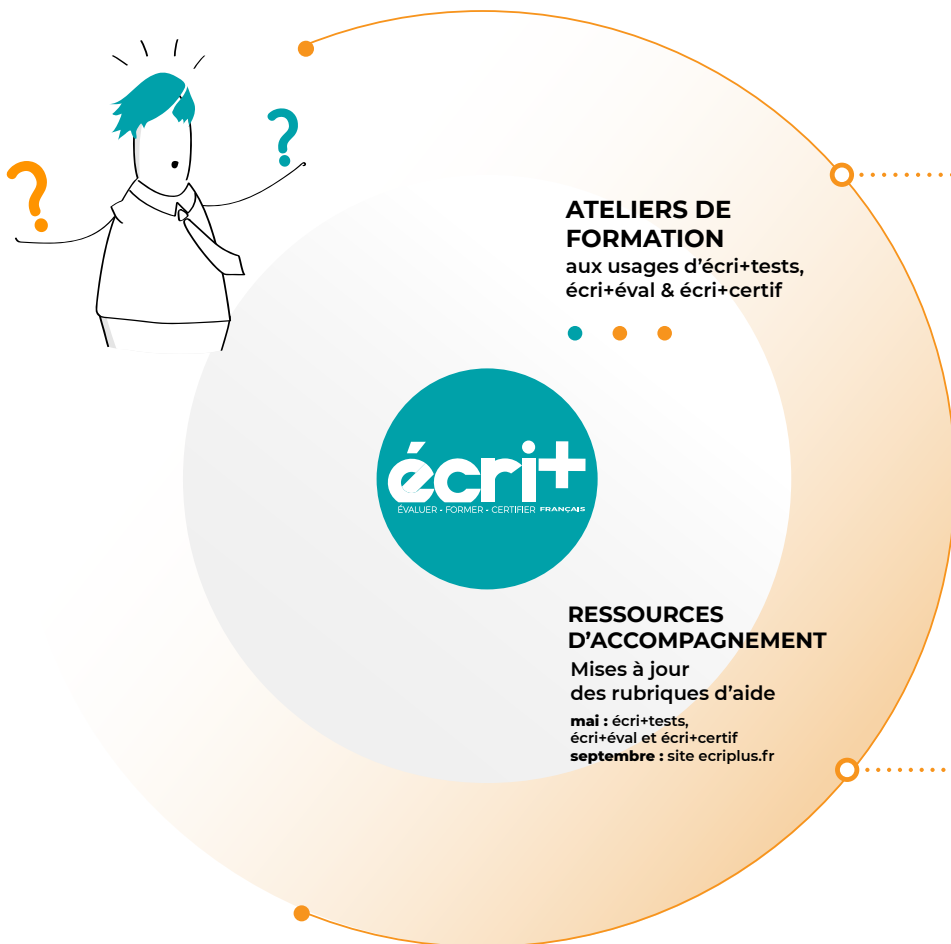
?

?

ATELIERS DE FORMATION
aux usages d'écri+tests, écri+éval & écri+certif

écri+
ÉVALUER • FORMER • CERTIFIER FRANÇAIS

RESSOURCES D'ACCOMPAGNEMENT
Mises à jour des rubriques d'aide
mai : écri+tests, écri+éval et écri+certif
septembre : site ecriplus.fr